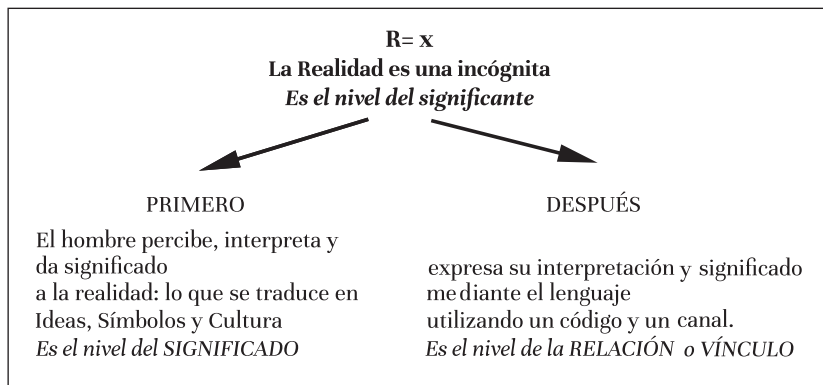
R= x
La Realidad es una incógnita
Es el nivel del significante

PRIMERO

El hombre percibe, interpreta y da significado a la realidad: lo que se traduce en Ideas, Símbolos y Cultura
Es el nivel del SIGNIFICADO

DESPUÉS

expresa su interpretación y significado mediante el lenguaje utilizando un código y un canal.
Es el nivel de la RELACIÓN o VÍNCULO